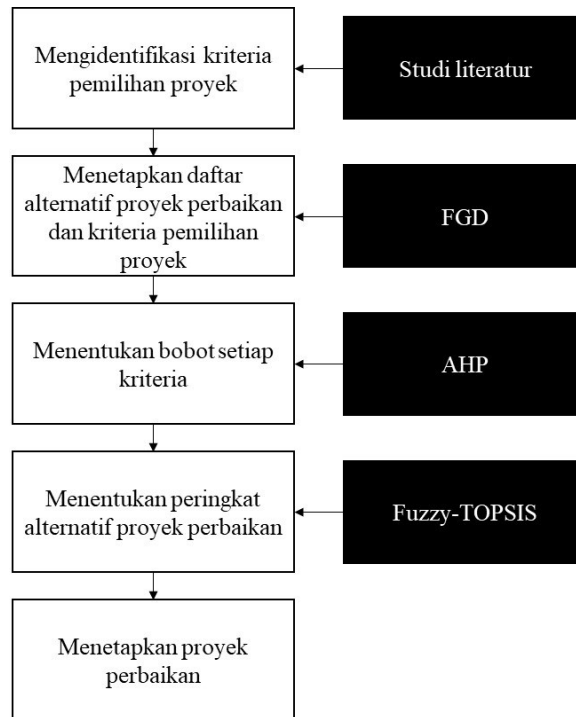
Mengidentifikasi kriteria pemilihan proyek

Studi literatur

Menetapkan daftar alternatif proyek perbaikan dan kriteria pemilihan proyek

FGD

Menentukan bobot setiap kriteria

AHP

Menentukan peringkat alternatif proyek perbaikan

Fuzzy-TOPSIS

Menetapkan proyek perbaikan